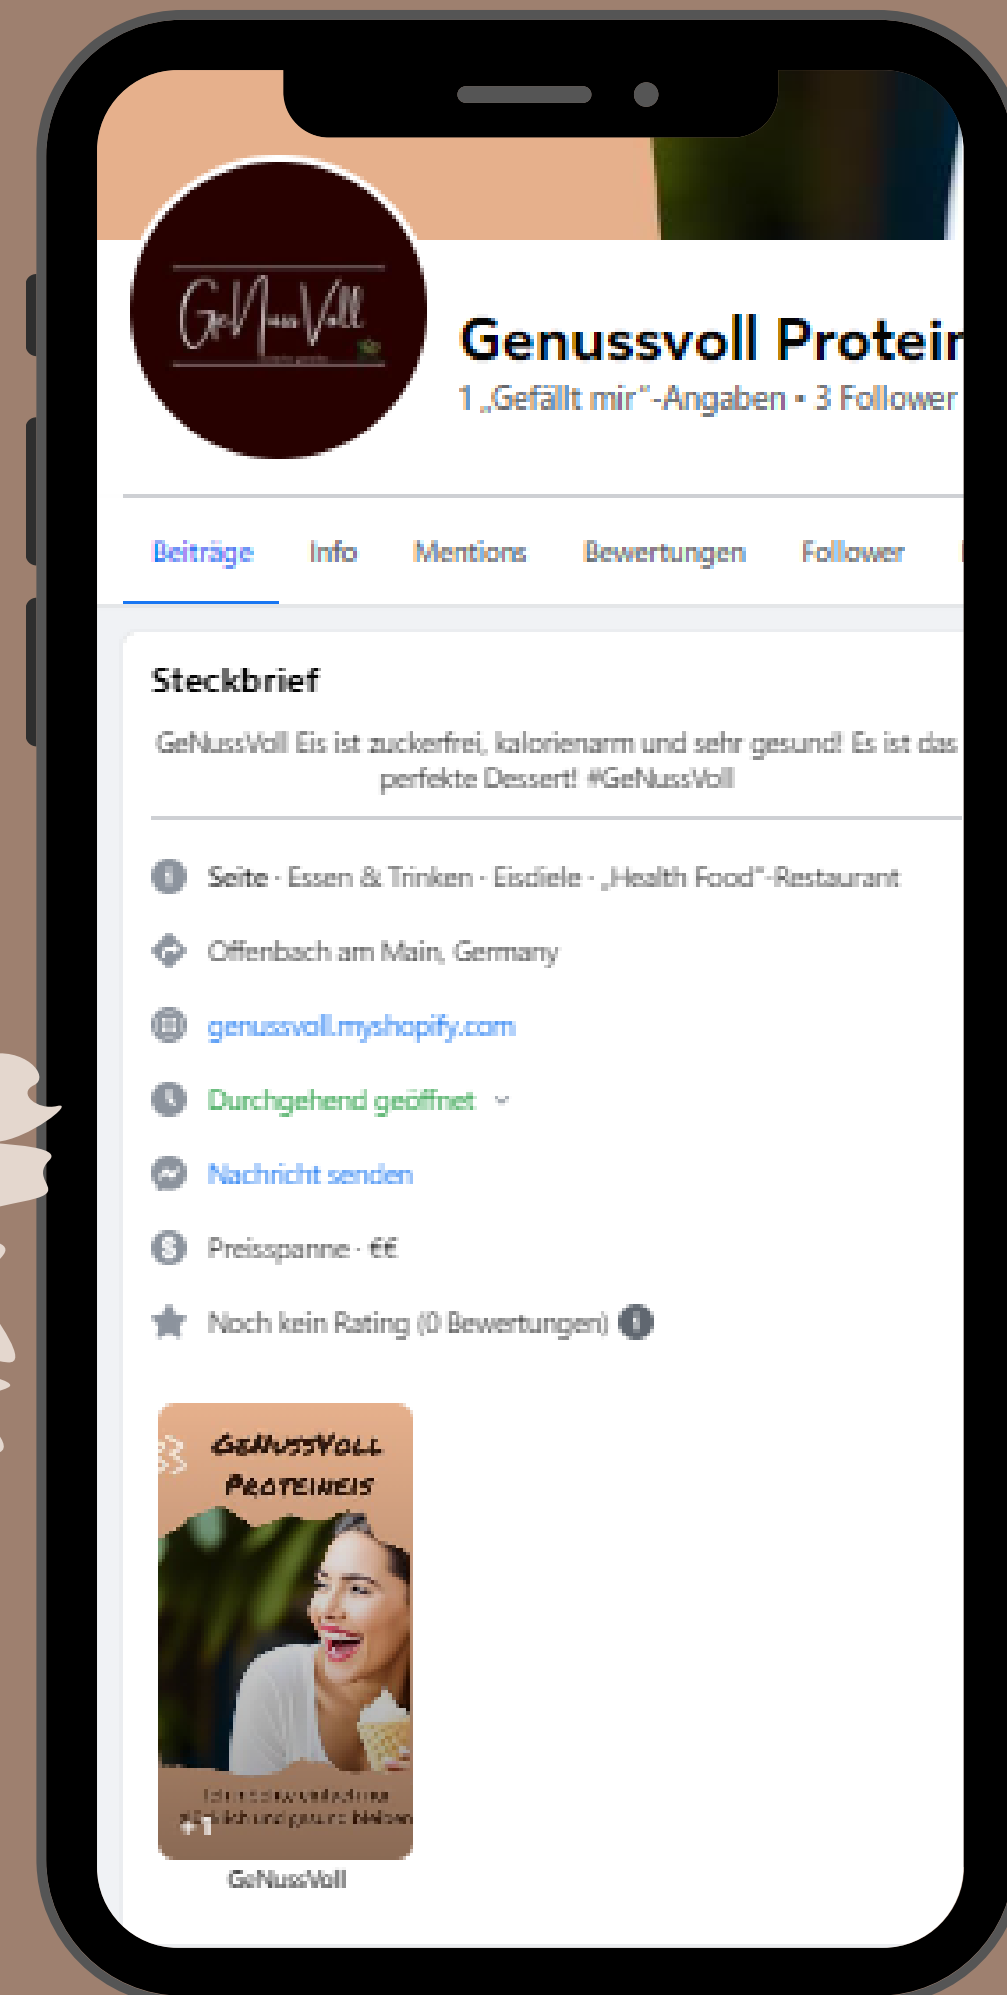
GeNussVoll

Genussvoll Protein

1 „Gefällt mir"-Angaben • 3 Follower

Beiträge Info Mentions Bewertungen Follower

Steckbrief

GeNussVoll Eis ist zuckerfrei, kalorienarm und sehr gesund! Es ist das perfekte Dessert! #GeNussVoll

Seite · Essen & Trinken · Eisdiele · „Health Food"-Restaurant

Offenbach am Main, Germany

genussvoll.myshopify.com

Durchgehend geöffnet

Nachricht senden

Preisspanne · €€

Noch kein Rating (0 Bewertungen)

GENUSSVOLL PROTEINEIS

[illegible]

+1

GeNussVoll